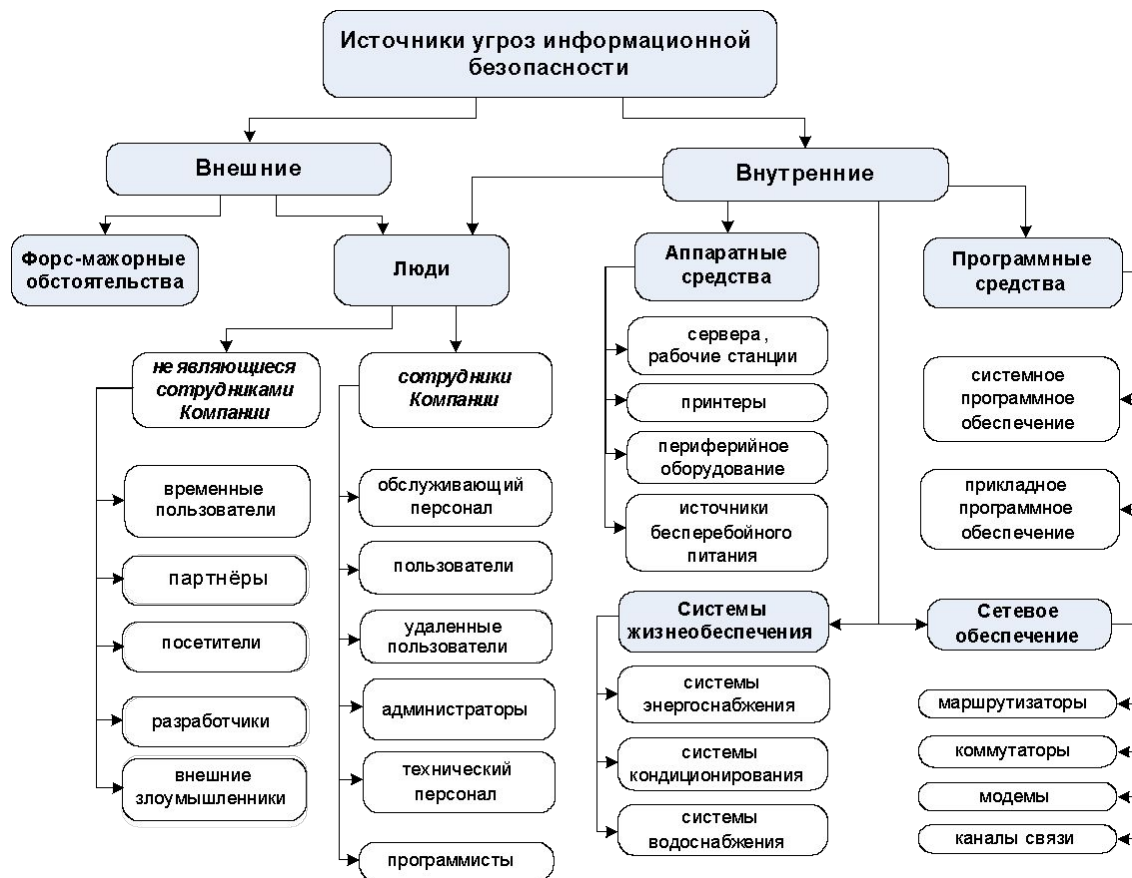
Источники угроз информационной безопасности

Внешние

Форс-мажорные обстоятельства

Люди

не являющиеся сотрудниками Компании

временные пользователи

партнёры

посетители

разработчики

внешние злоумышленники

сотрудники Компании

обслуживающий персонал

пользователи

удаленные пользователи

администраторы

технический персонал

программисты

Внутренние

Аппаратные средства

сервера, рабочие станции

принтеры

периферийное оборудование

источники бесперебойного питания

Системы жизнеобеспечения

системы энергоснабжения

системы кондиционирования

системы водоснабжения

Программные средства

системное программное обеспечение

прикладное программное обеспечение

Сетевое обеспечение

маршрутизаторы

коммутаторы

модемы

каналы связи